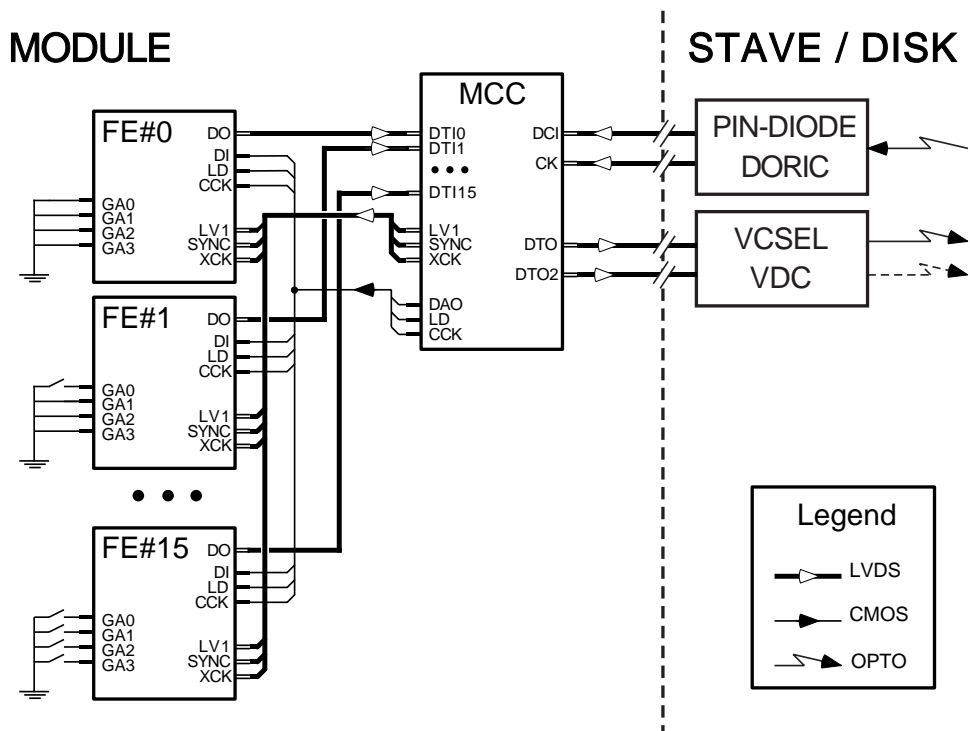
MODULE

STAVE / DISK

MCC

FE#0
DO
DI
LD
CCK
GA0
GA1
GA2
GA3
LV1
SYNC
XCK

DTI0
DTI1
•••
DTI15
LV1
SYNC
XCK
DAO
LD
CCK

DCI
CK
DTO
DTO2

PIN-DIODE
DORIC

VCSEL
VDC

FE#1
DO
DI
LD
CCK
GA0
GA1
GA2
GA3
LV1
SYNC
XCK

• • •

FE#15
DO
DI
LD
CCK
GA0
GA1
GA2
GA3
LV1
SYNC
XCK

Legend
LVDS
CMOS
OPTO